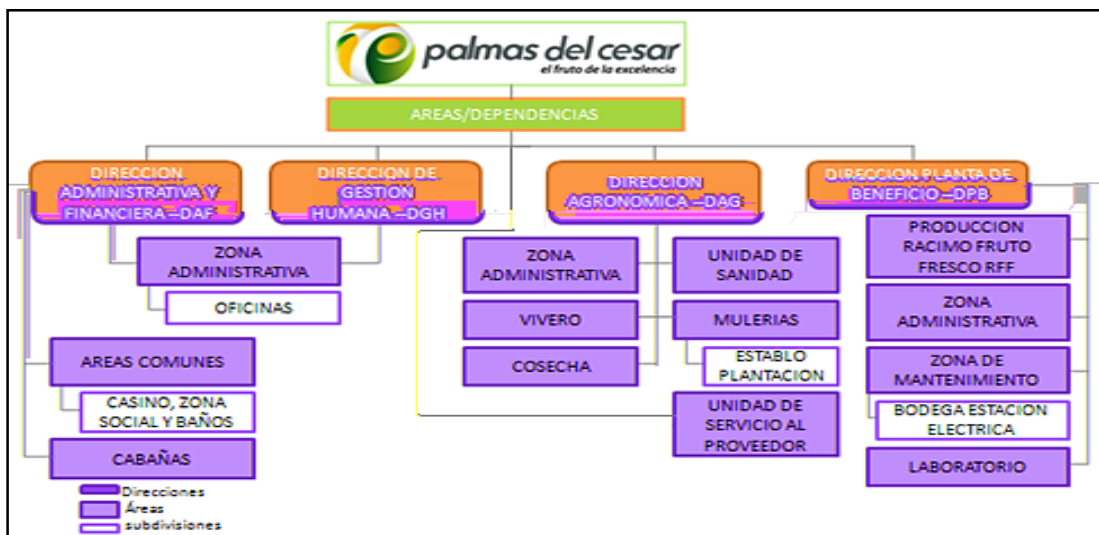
palmas del cesar
el fruto de la excelencia

AREAS/DEPENDENCIAS

DIRECCION ADMINISTRATIVA Y FINANCIERA –DAF

DIRECCION DE GESTION HUMANA –DGH

DIRECCION AGRONOMICA –DAG

DIRECCION PLANTA DE BENEFICIO –DPB

ZONA ADMINISTRATIVA

OFICINAS

AREAS COMUNES

CASINO, ZONA SOCIAL Y BAÑOS

CABAÑAS

ZONA ADMINISTRATIVA

VIVERO

COSECHA

UNIDAD DE SANIDAD

MULERIAS

ESTABLO PLANTACION

UNIDAD DE SERVICIO AL PROVEEDOR

PRODUCCION RACIMO FRUTO FRESCO RFF

ZONA ADMINISTRATIVA

ZONA DE MANTENIMIENTO

BODEGA ESTACION ELECTRICA

LABORATORIO

Direcciones
Áreas
subdivisiones